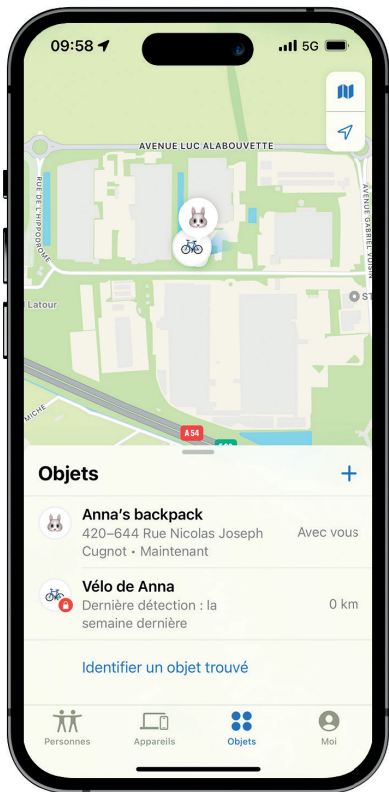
09:58 5G

AVENUE LUC ALABOUVETTE

RUE DE L'HIPPODROME

AVENUE GABRIEL VOISIN

Latour

ST

MICHE

A 54

Objets

+

Anna's backpack
420–644 Rue Nicolas Joseph Cugnot • Maintenant

Avec vous

Vélo de Anna
Dernière détection : la semaine dernière

0 km

Identifier un objet trouvé

Personnes

Appareils

Objets

Moi